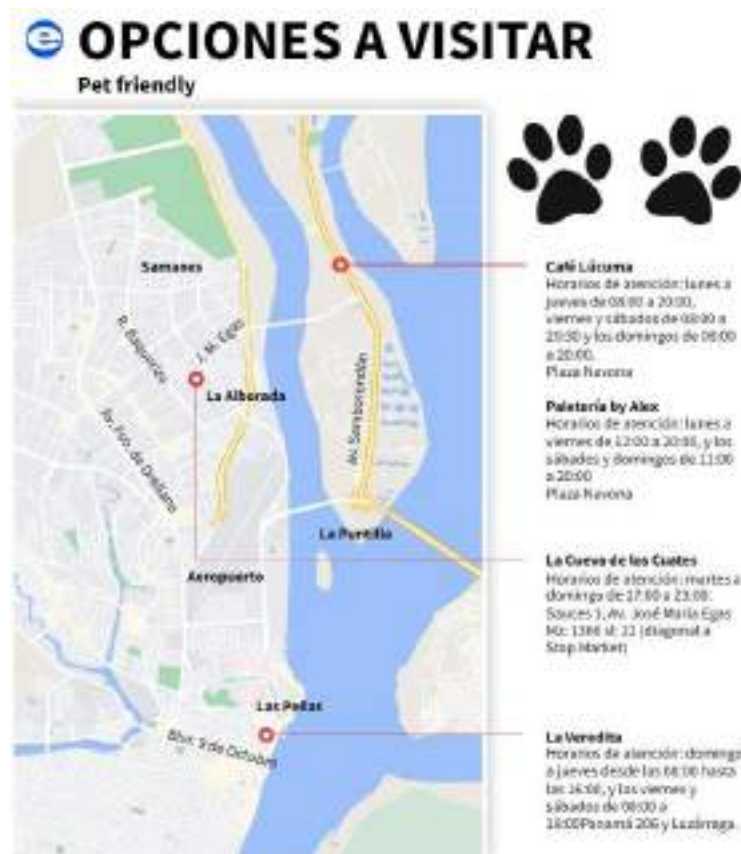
OPCIONES A VISITAR
Pet friendly

Samanes
R. Baquerizo
J. M. Egas
La Alborada
Av. Fco. de Orellana
Av. Samborondón
La Puntilla
Aeropuerto
Las Peñas
Blvr. 9 de Octubre

Café Lúcuma
Horarios de atención: lunes a jueves de 08:00 a 20:00, viernes y sábados de 08:00 a 23:30 y los domingos de 08:00 a 20:00.
Plaza Navona

Paletería by Alex
Horarios de atención: lunes a viernes de 12:00 a 20:00, y los sábados y domingos de 11:00 a 20:00
Plaza Navona

La Cueva de los Cuates
Horarios de atención: martes a domingo de 17:00 a 23:00.
Sauces 1, Av. José María Egas Mz: 138 sl: 22 (diagonal a Stop Market)

La Veredita
Horarios de atención: domingo a jueves desde las 08:00 hasta las 16:00, y los viernes y sábados de 08:00 a 16:00Panamá 206 y Luzárraga.